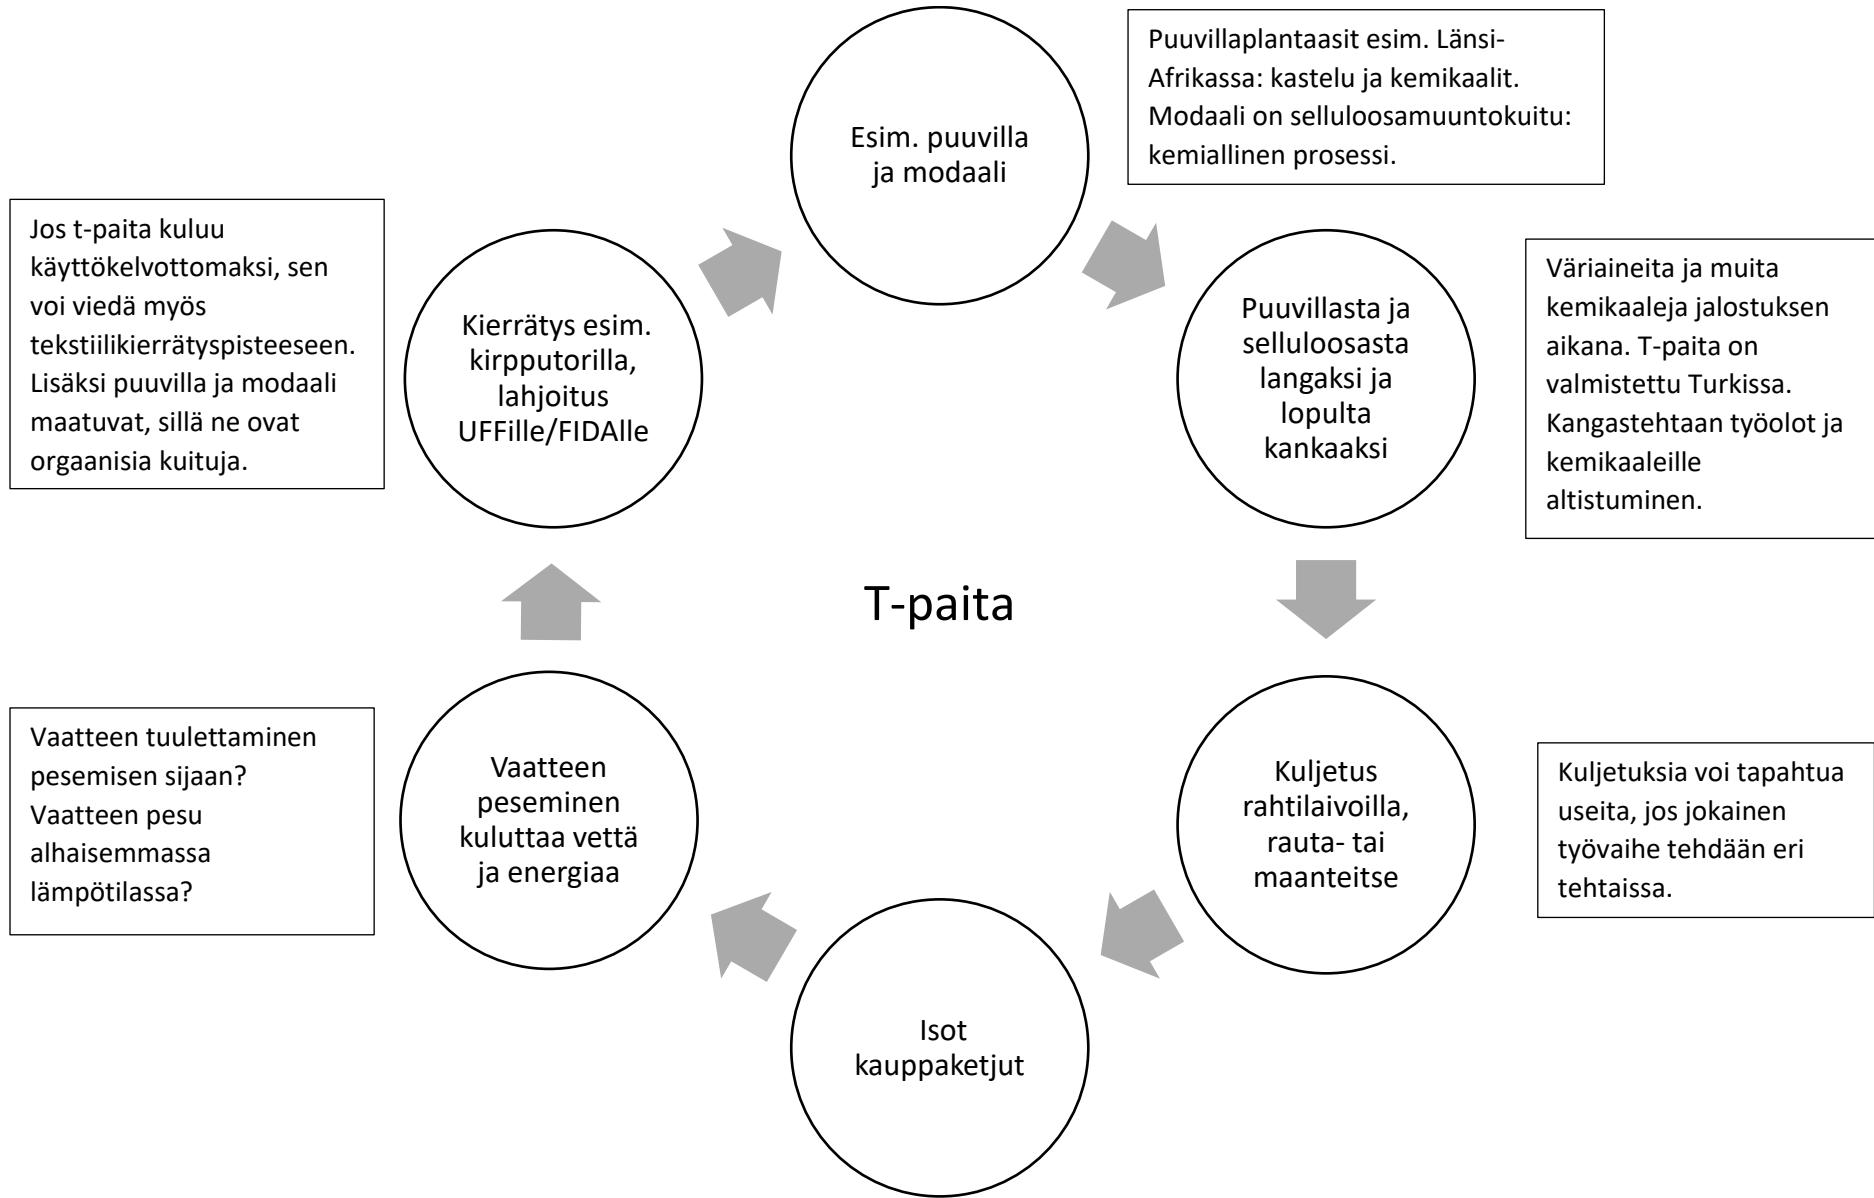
T-paita

Esim. puuvilla ja modaali

Puuvillaplantaasit esim. Länsi-Afrikassa: kastelu ja kemikaalit. Modaali on selluloosamuuntokuitu: kemiallinen prosessi.

Puuvillasta ja selluloosasta langaksi ja lopulta kankaaksi

Väriaineita ja muita kemikaaleja jalostuksen aikana. T-paita on valmistettu Turkissa. Kangastehtaan työolot ja kemikaaleille altistuminen.

Kuljetus rahtilaivoilla, rauta- tai maanteitse

Kuljetuksia voi tapahtua useita, jos jokainen työvaihe tehdään eri tehtaissa.

Isot kauppaketjut

Vaatteen peseminen kuluttaa vettä ja energiaa

Vaatteen tuulettaminen pesemisen sijaan? Vaatteen pesu alhaisemmassa lämpötilassa?

Kierrätys esim. kirpputorilla, lahjoitus UFFille/FIDAlle

Jos t-paita kuluu käyttökelvottomaksi, sen voi viedä myös tekstiilikierrätyspisteeseen. Lisäksi puuvilla ja modaali maatuvat, sillä ne ovat orgaanisia kuituja.